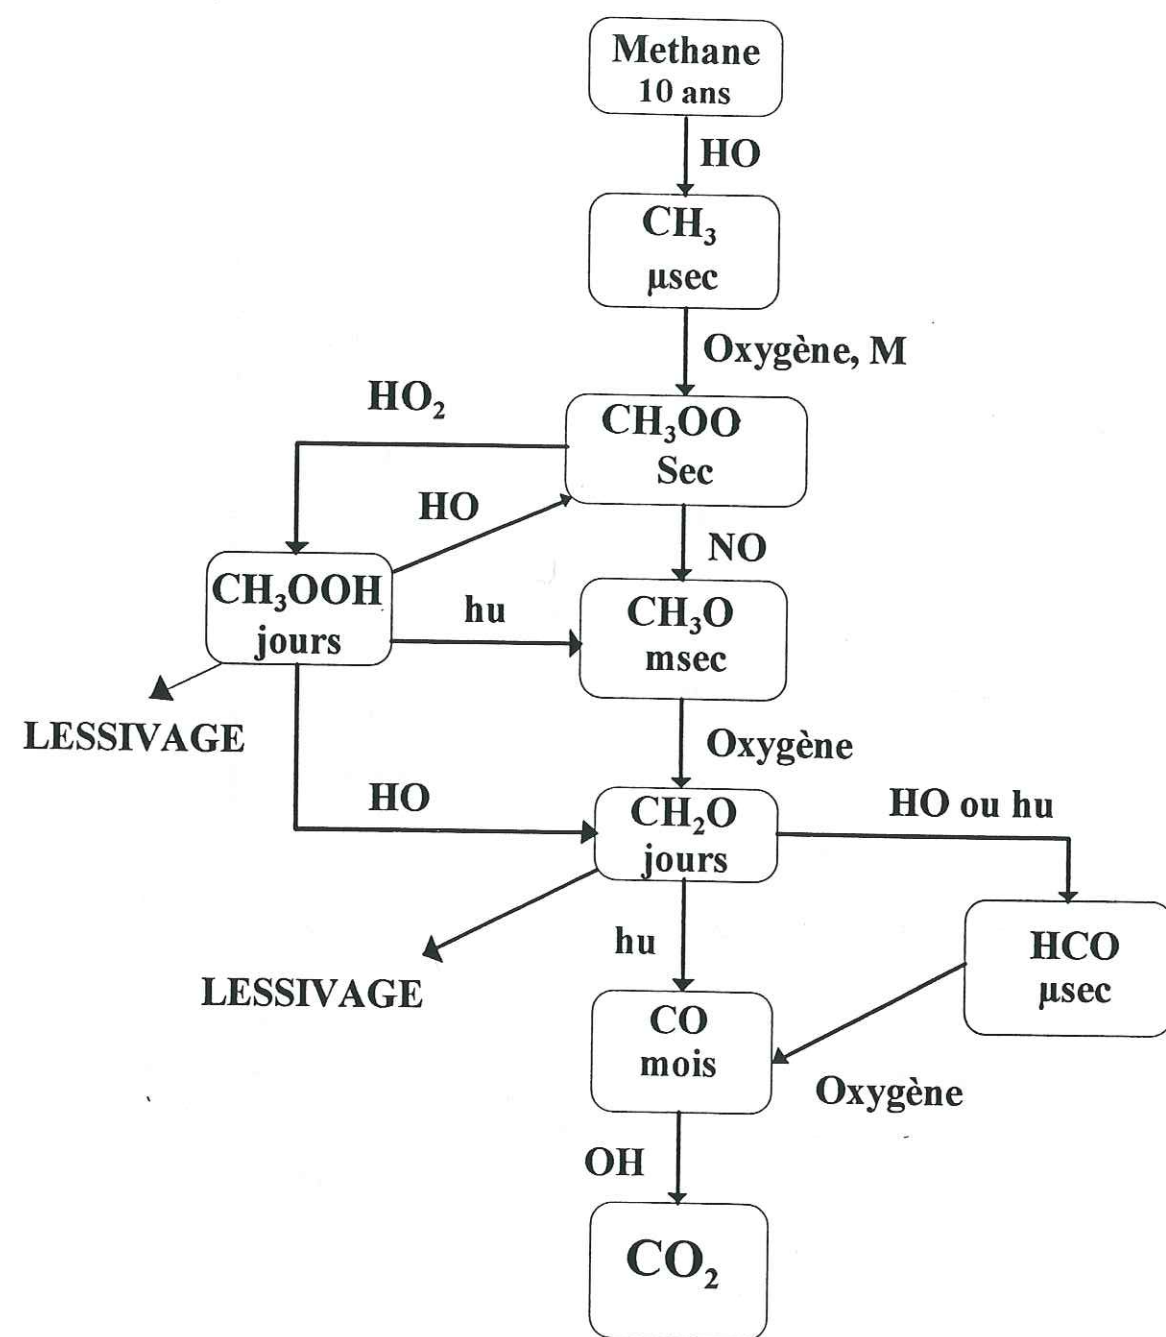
Methane
10 ans

HO

$CH_3$
µsec

Oxygène, M

$HO_2$

$CH_3OO$
Sec

HO

NO

$CH_3OOH$
jours

hu

$CH_3O$
msec

LESSIVAGE

Oxygène

HO

$CH_2O$
jours

HO ou hu

hu

HCO
µsec

LESSIVAGE

CO
mois

Oxygène

OH

$CO_2$